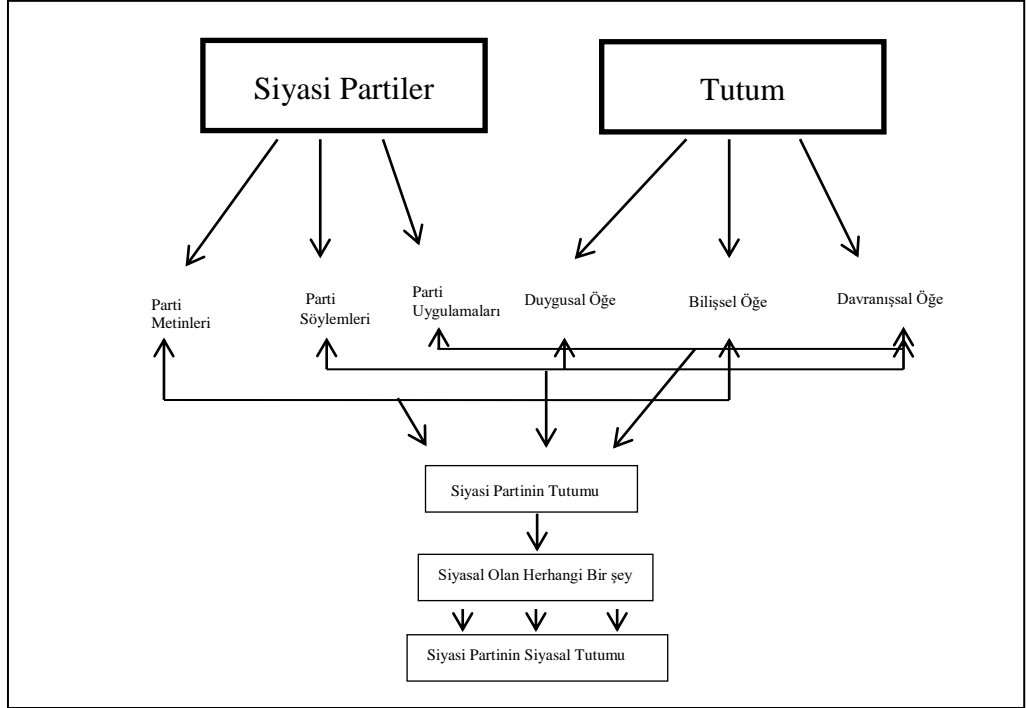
Siyasi Partiler

Tutum

Parti Metinleri

Parti Söylemleri

Parti Uygulamaları

Duygusal Öğe

Bilişsel Öğe

Davranışsal Öğe

Siyasi Partinin Tutumu

Siyasal Olan Herhangi Bir şey

Siyasi Partinin Siyasal Tutumu